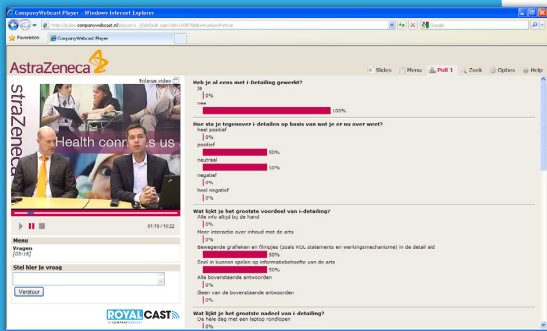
CompanyWebcast.Player - Windows Internet Explorer

http://pilot.companywebcast.nl/player/c_3/default.aspx?id=10979&p=virtual&s=Poll

Favorites

CompanyWebcast.Player

Google

AstraZeneca

Slides Menu Poll 1 Zoek Opties Help

Heb je al eens met i-Detailing gewerkt?
Ja
0%
nee
100%

Hoe sta je tegenover i-detailen op basis van wat je er nu over weet?
heel positief
0%
positief
50%
neutraal
50%
negatief
0%
heel negatief
0%

Wat lijkt je het grootste voordeel van i-detailing?
Alle info altijd bij de hand
0%
Meer interactie over inhoud met de arts
0%
Bewegende grafieken en filmpjes (zoals KOL statements en werkingsmechanisme) in de detail aid
50%
Snel in kunnen spelen op informatiebehoefte van de arts
50%
Alle bovenstaande antwoorden
0%
Geen van de bovenstaande antwoorden
0%

Wat lijkt je het grootste nadeel van i-detailing?
De hele dag met een laptop rondlopen
0%

Enlarge video

straZeneca

Health connects us

01:19 / 10:22

Menu
Vragen
[05:16]

Stel hier je vraag

Verstuur

ROYALCAST by COMPANYWEBCAST